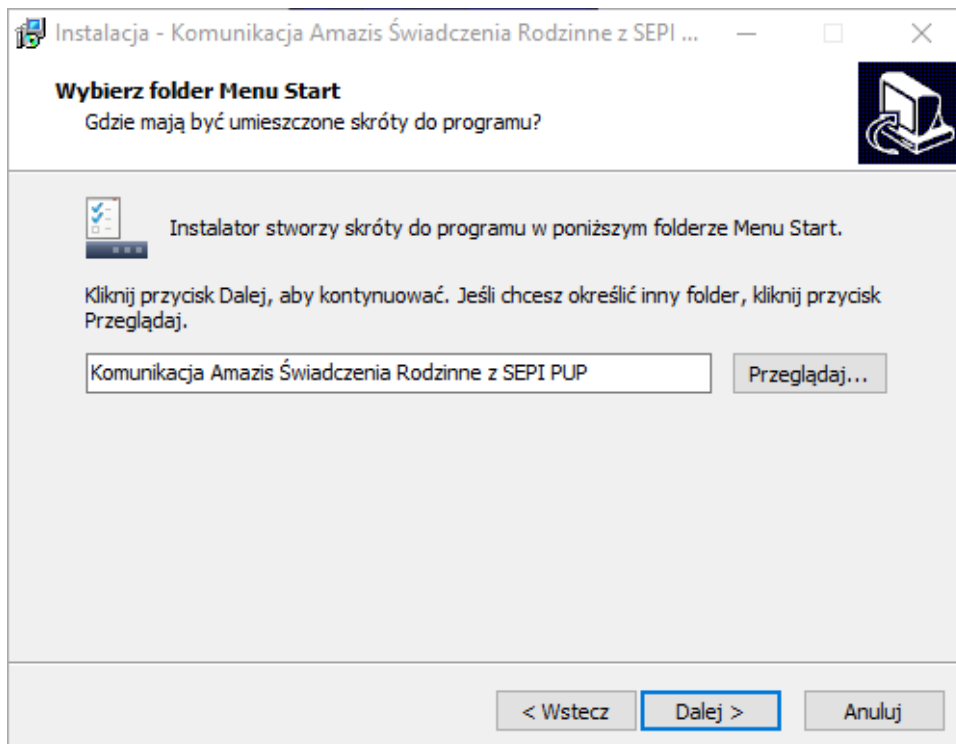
Instalacja - Komunikacja Amazis Świadczenia Rodzinne z SEPI ...

Wybierz folder Menu Start
Gdzie mają być umieszczone skróty do programu?

Instalator stworzy skróty do programu w poniższym folderze Menu Start.

Kliknij przycisk Dalej, aby kontynuować. Jeśli chcesz określić inny folder, kliknij przycisk Przeglądaj.

Komunikacja Amazis Świadczenia Rodzinne z SEPI PUP

Przeglądaj...

< Wstecz
Dalej >
Anuluj